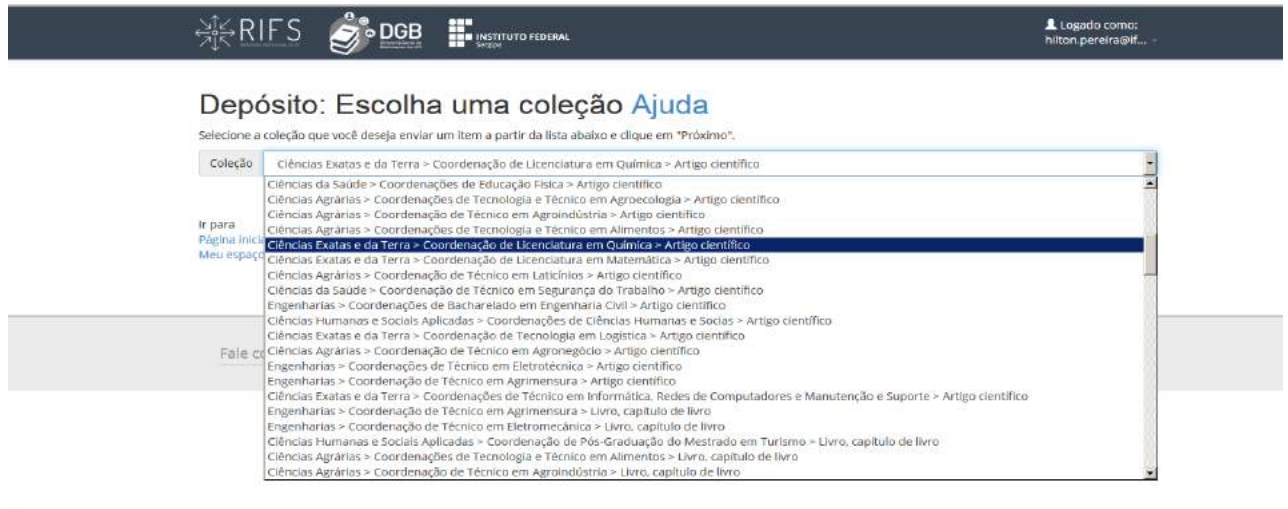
RIFS DGB INSTITUTO FEDERAL Sergipe

Logado como: hilton.pereira@if...

Depósito: Escolha uma coleção Ajuda

Selecione a coleção que você deseja enviar um item a partir da lista abaixo e clique em "Próximo".

Coleção | Ciências Exatas e da Terra > Coordenação de Licenciatura em Química > Artigo científico

Ciências da Saúde > Coordenações de Educação Física > Artigo científico
Ciências Agrárias > Coordenações de Tecnologia e Técnico em Agroecologia > Artigo científico
Ciências Agrárias > Coordenação de Técnico em Agroindústria > Artigo científico
Ciências Agrárias > Coordenações de Tecnologia e Técnico em Alimentos > Artigo científico
Ciências Exatas e da Terra > Coordenação de Licenciatura em Química > Artigo científico
Ciências Exatas e da Terra > Coordenação de Licenciatura em Matemática > Artigo científico
Ciências Agrárias > Coordenação de Técnico em Laticínios > Artigo científico
Ciências da Saúde > Coordenação de Técnico em Segurança do Trabalho > Artigo científico
Engenharias > Coordenações de Bacharelado em Engenharia Civil > Artigo científico
Ciências Humanas e Sociais Aplicadas > Coordenações de Ciências Humanas e Socias > Artigo científico
Ciências Exatas e da Terra > Coordenação de Tecnologia em Logística > Artigo científico
Ciências Agrárias > Coordenação de Técnico em Agronegócio > Artigo científico
Engenharias > Coordenações de Técnico em Eletrotécnica > Artigo científico
Engenharias > Coordenação de Técnico em Agrimensura > Artigo científico
Ciências Exatas e da Terra > Coordenações de Técnico em Informática, Redes de Computadores e Manutenção e Suporte > Artigo científico
Engenharias > Coordenação de Técnico em Agrimensura > Livro, capítulo de livro
Engenharias > Coordenação de Técnico em Eletromecânica > Livro, capítulo de livro
Ciências Humanas e Sociais Aplicadas > Coordenação de Pós-Graduação do Mestrado em Turismo > Livro, capítulo de livro
Ciências Agrárias > Coordenações de Tecnologia e Técnico em Alimentos > Livro, capítulo de livro
Ciências Agrárias > Coordenação de Técnico em Agroindústria > Livro, capítulo de livro

Ir para
Página inicia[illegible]
Meu espaço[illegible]

Fale co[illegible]